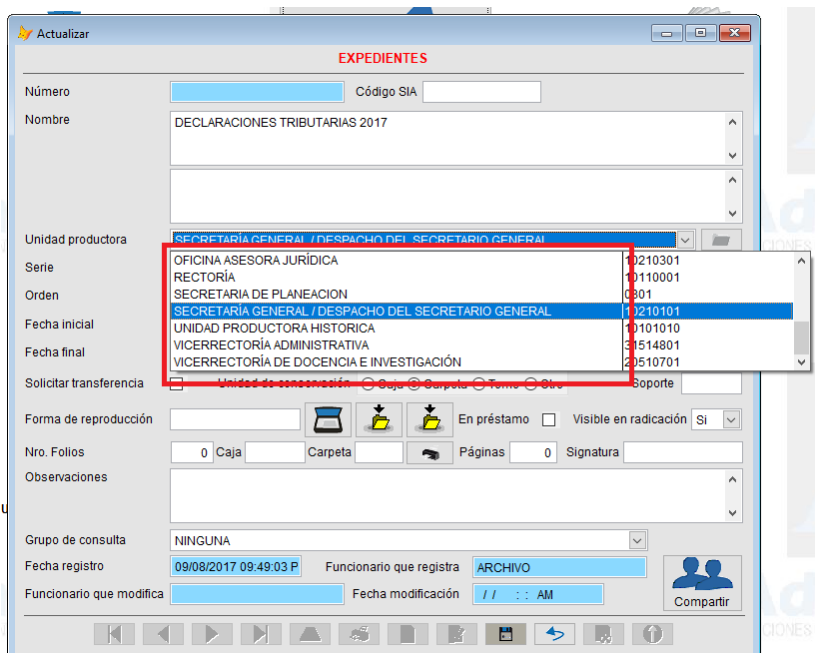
Actualizar

EXPEDIENTES

Número

Código SIA

Nombre

DECLARACIONES TRIBUTARIAS 2017

Unidad productora

SECRETARÍA GENERAL / DESPACHO DEL SECRETARIO GENERAL

Serie

Orden

Fecha inicial

Fecha final

| | |
|---|---|
| OFICINA ASESORA JURÍDICA | 10210301 |
| RECTORÍA | 10110001 |
| SECRETARIA DE PLANEACION | 0301 |
| SECRETARÍA GENERAL / DESPACHO DEL SECRETARIO GENERAL | 10210101 |
| UNIDAD PRODUCTORA HISTORICA | 10101010 |
| VICERRECTORÍA ADMINISTRATIVA | 31514801 |
| VICERRECTORÍA DE DOCENCIA E INVESTIGACIÓN | 20510701 |

Solicitar transferencia

Unidad de conservación Caja Carpeta Tomo Otro

Soporte

Forma de reproducción

En préstamo

Visible en radicación Si

Nro. Folios 0 Caja

Carpeta

Páginas 0

Signatura

Observaciones

Grupo de consulta NINGUNA

Fecha registro 09/08/2017 09:49:03 P

Funcionario que registra ARCHIVO

Funcionario que modifica

Fecha modificación / / : : AM

Compartir